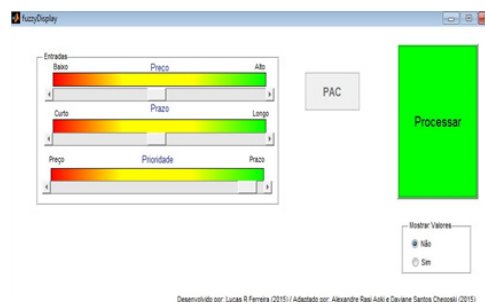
fuzzyDisplay

Entradas
Baixo
Preço
Alto

Curto
Prazo
Longo

Preço
Prioridade
Prazo

PAC

Processar

Mostrar Valores
Não
Sim

Desenvolvido por: Lucas R Ferreira (2015) / Adaptado por: Alexandre Rasi Aoki e Daviane Santos Chegoski (2015)